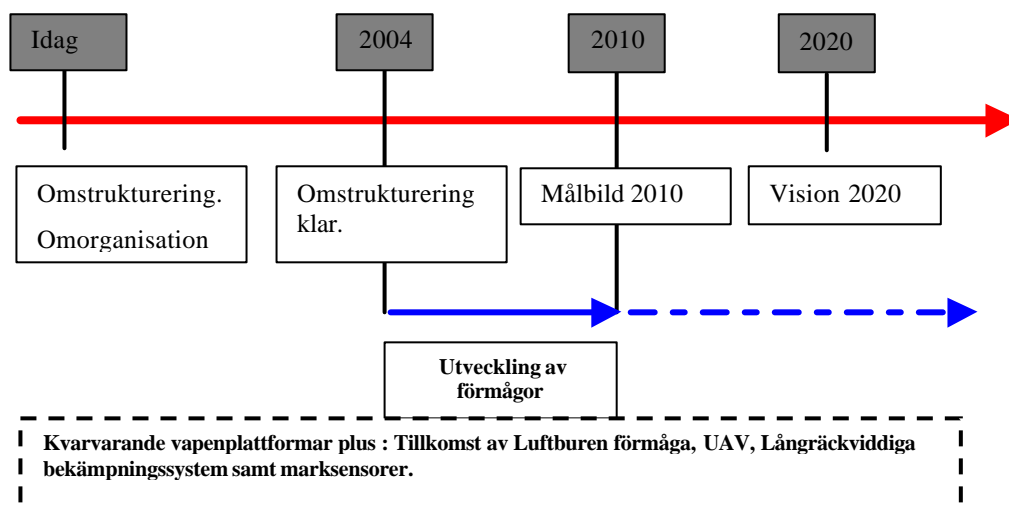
Idag

2004

2010

2020

Omstrukturering.

Omorganisation

Omstrukturering klar.

Målbild 2010

Vision 2020

Utveckling av förmågor

Kvarvarande vapenplattformar plus : Tillkomst av Luftburen förmåga, UAV, Långräckviddiga bekämpningssystem samt marksensorer.